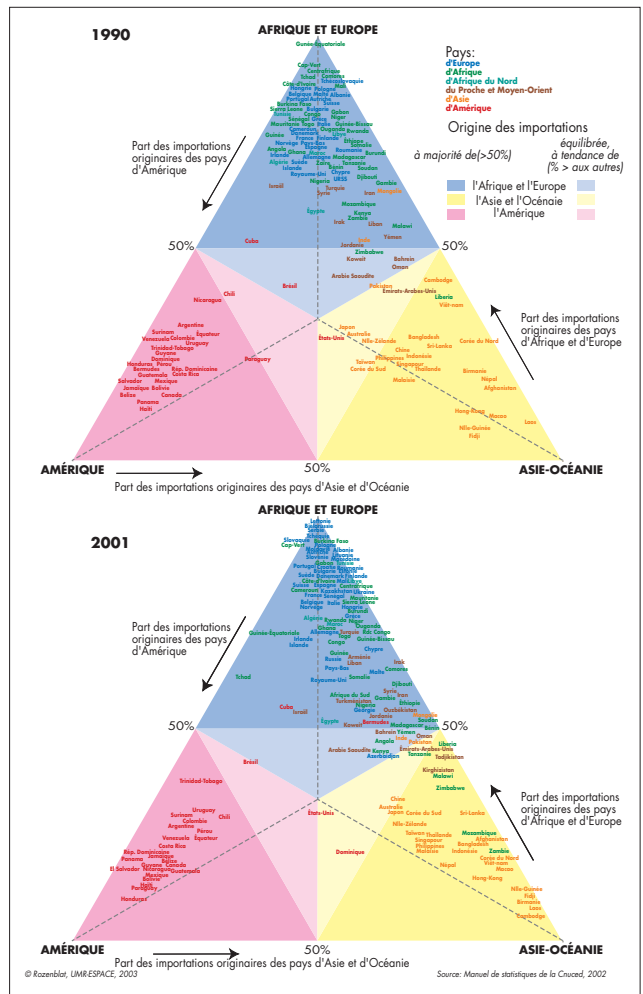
1990

AFRIQUE ET EUROPE

Pays:
d'Europe
d'Afrique
d'Afrique du Nord
du Proche et Moyen-Orient
d'Asie
d'Amérique

Origine des importations

à majorité de(>50%)

équilibrée, à tendance de (% > aux autres)

l'Afrique et l'Europe
l'Asie et l'Océanie
l'Amérique

Part des importations originaires des pays d'Amérique

Part des importations originaires des pays d'Afrique et d'Europe

50%

50%

50%

AMÉRIQUE

ASIE-OCÉANIE

Part des importations originaires des pays d'Asie et d'Océanie

Guinée-Equatoriale
Cap-Vert
Centrafrique
Tchad
Tchécoslovaquie
Mali
Hongrie
Pologne
Portugal
Autriche
Suisse
Guinée
Norvège
Islande
Algérie
Suède
Royaume-Uni
Angola
Ouganda
Rwanda
Burundi
Madagascar
Tanzanie
Soudan
Nigeria
Turquie
Syrie
Iran
Mongolie
Égypte
Gambie
Djibouti
Irak
Israël
URSS
Chypre
Mozambique
Kenya
Zambie
Malawi
Liban
Yémen
Cuba
Jordanie
Zimbabwe
Koweït
Bahreïn
Oman
Arabie Saoudite
Brésil
Chili
Nicaragua
Pakistan
Emirats-Arabes-Unis
Cambodge
Liberia
Viêt-nam
Argentine
Équateur
Surinam
Venezuela
Colombie
Uruguay
Trinidad-Tobago
Guyane
Dominique
Honduras
Pérou
Bermudes
Rép. Dominicaine
Guatemala
Costa Rica
Salvador
Mexique
Jamaïque
Bolivie
Belize
Canada
Panama
Haïti
Paraguay
États-Unis
Japon
Australie
Nlle-Zélande
Chine
Bangladesh
Sri-Lanka
Philippines
Indonésie
Corée du Nord
Taïwan
Singapour
Corée du Sud
Thaïlande
Malaisie
Birmanie
Népal
Afghanistan
Hong-Kong
Macao
Nlle-Guinée
Fidji
Laos

2001

AFRIQUE ET EUROPE

Part des importations originaires des pays d'Amérique

Part des importations originaires des pays d'Afrique et d'Europe

50%

50%

50%

AMÉRIQUE

ASIE-OCÉANIE

Part des importations originaires des pays d'Asie et d'Océanie

Slovaquie
Cap-Vert
Burkina Faso
Albanie
Portugal
Suède
Norvège
Guinée-Equatoriale
Islande
Tchad
Cuba
Israël
Égypte
Guinée
Russie
Arménie
Liban
Pays-Bas
Somalie
Royaume-Uni
Chypre
Irak
Djibouti
Syrie
Iran
Gambie
Afrique du Sud
Turkménistan
Ouzbékistan
Jordanie
Bermudes
Koweït
Madagascar
Bénin
Bahreïn
Yémen
Oman
Arabie Saoudite
Angola
Kenya
Azerbaïdjan
Emirats-Arabes-Unis
Tadjikistan
Liberia
Kirghizstan
Mauritanie
Zimbabwe
Brésil
Trinidad-Tobago
Uruguay
Surinam
Chili
Colombie
Argentine
Pérou
Venezuela
Équateur
Costa Rica
Rép. Dominicaine
Panama
Jamaïque
Belize
Guyane
Canada
El Salvador
Nicaragua
Guatemala
Mexique
Bolivie
Haïti
Paraguay
Honduras
États-Unis
Dominique
Chine
Australie
Japon
Corée du Sud
Inde
Pakistan
Sri-Lanka
Nlle-Zélande
Taïwan
Thaïlande
Singapour
Philippines
Malaisie
Mozambique
Afghanistan
Bangladesh
Indonésie
Zambie
Corée du Nord
Viêt-nam
Népal
Macao
Hong-Kong
Nlle-Guinée
Fidji
Birmanie
Laos
Cambodge

© Rozenblat, UMR-ESPACE, 2003

Source: Manuel de statistiques de la Cnuced, 2002